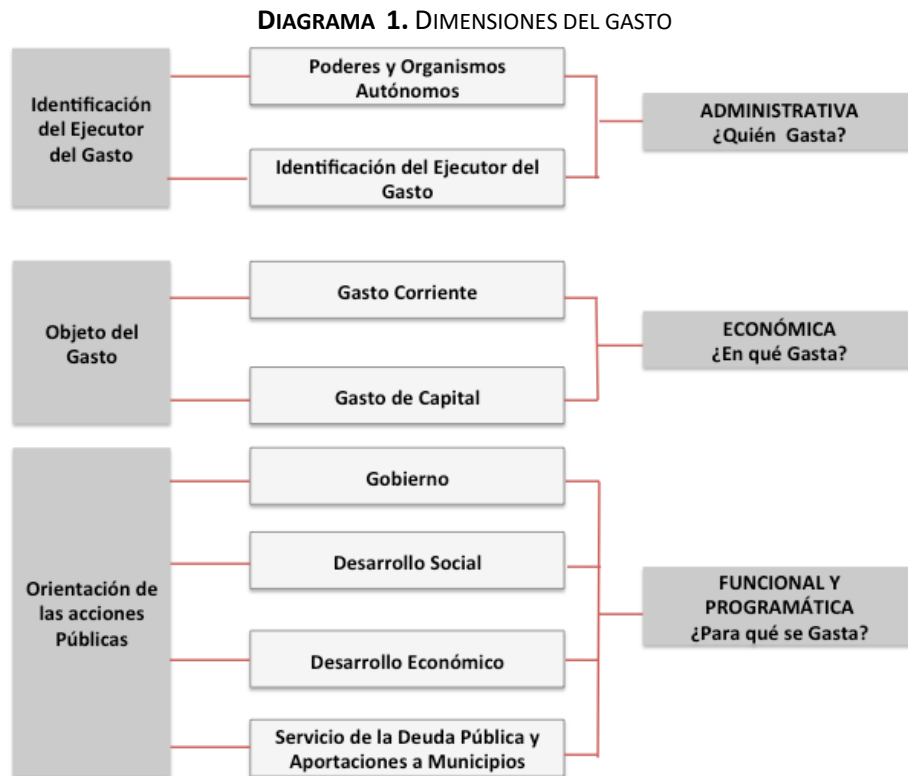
DIAGRAMA 1. DIMENSIONES DEL GASTO

Identificación del Ejecutor del Gasto

Poderes y Organismos Autónomos

Identificación del Ejecutor del Gasto

ADMINISTRATIVA
¿Quién Gasta?

Objeto del Gasto

Gasto Corriente

Gasto de Capital

ECONÓMICA
¿En qué Gasta?

Orientación de las acciones Públicas

Gobierno

Desarrollo Social

Desarrollo Económico

Servicio de la Deuda Pública y Aportaciones a Municipios

FUNCIONAL Y PROGRAMÁTICA
¿Para qué se Gasta?